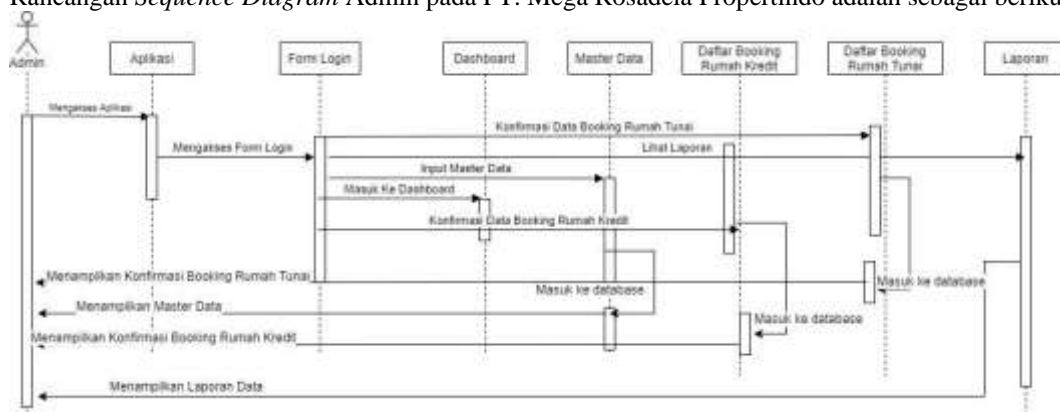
Rancangan *Sequence Diagram* Admin pada PT. Mega Rosadela Propertindo adalah sebagai berikut

Admin

Aplikasi

Form Login

Dashboard

Master Data

Daftar Booking Rumah Kredit

Daftar Booking Rumah Tunai

Laporan

Mengakses Aplikasi

Mengakses Form Login

Konfirmasi Data Booking Rumah Tunai

Lihat Laporan

Input Master Data

Masuk Ke Dashboard

Konfirmasi Data Booking Rumah Kredit

Menampilkan Konfirmasi Booking Rumah Tunai

Masuk ke database

Masuk ke database

Menampilkan Master Data

Masuk ke database

Menampilkan Konfirmasi Booking Rumah Kredit

Menampilkan Laporan Data